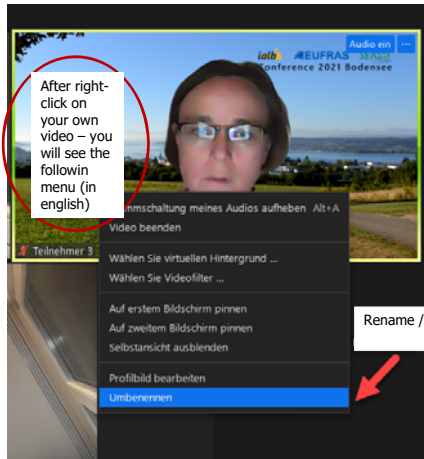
After right-click on your own video – you will see the followin menu (in english)

Audio ein

...

ialb EUFRAS SEASN
Conference 2021 Bodensee

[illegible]mmschaltung meines Audios aufheben Alt+A
Video beenden

Wählen Sie virtuellen Hintergrund ...
Wählen Sie Videofilter ...

Auf erstem Bildschirm pinnen
Auf zweitem Bildschirm pinnen
Selbstansicht ausblenden

Profilbild bearbeiten
Umbenennen

Teilnehmer 3

Rename /